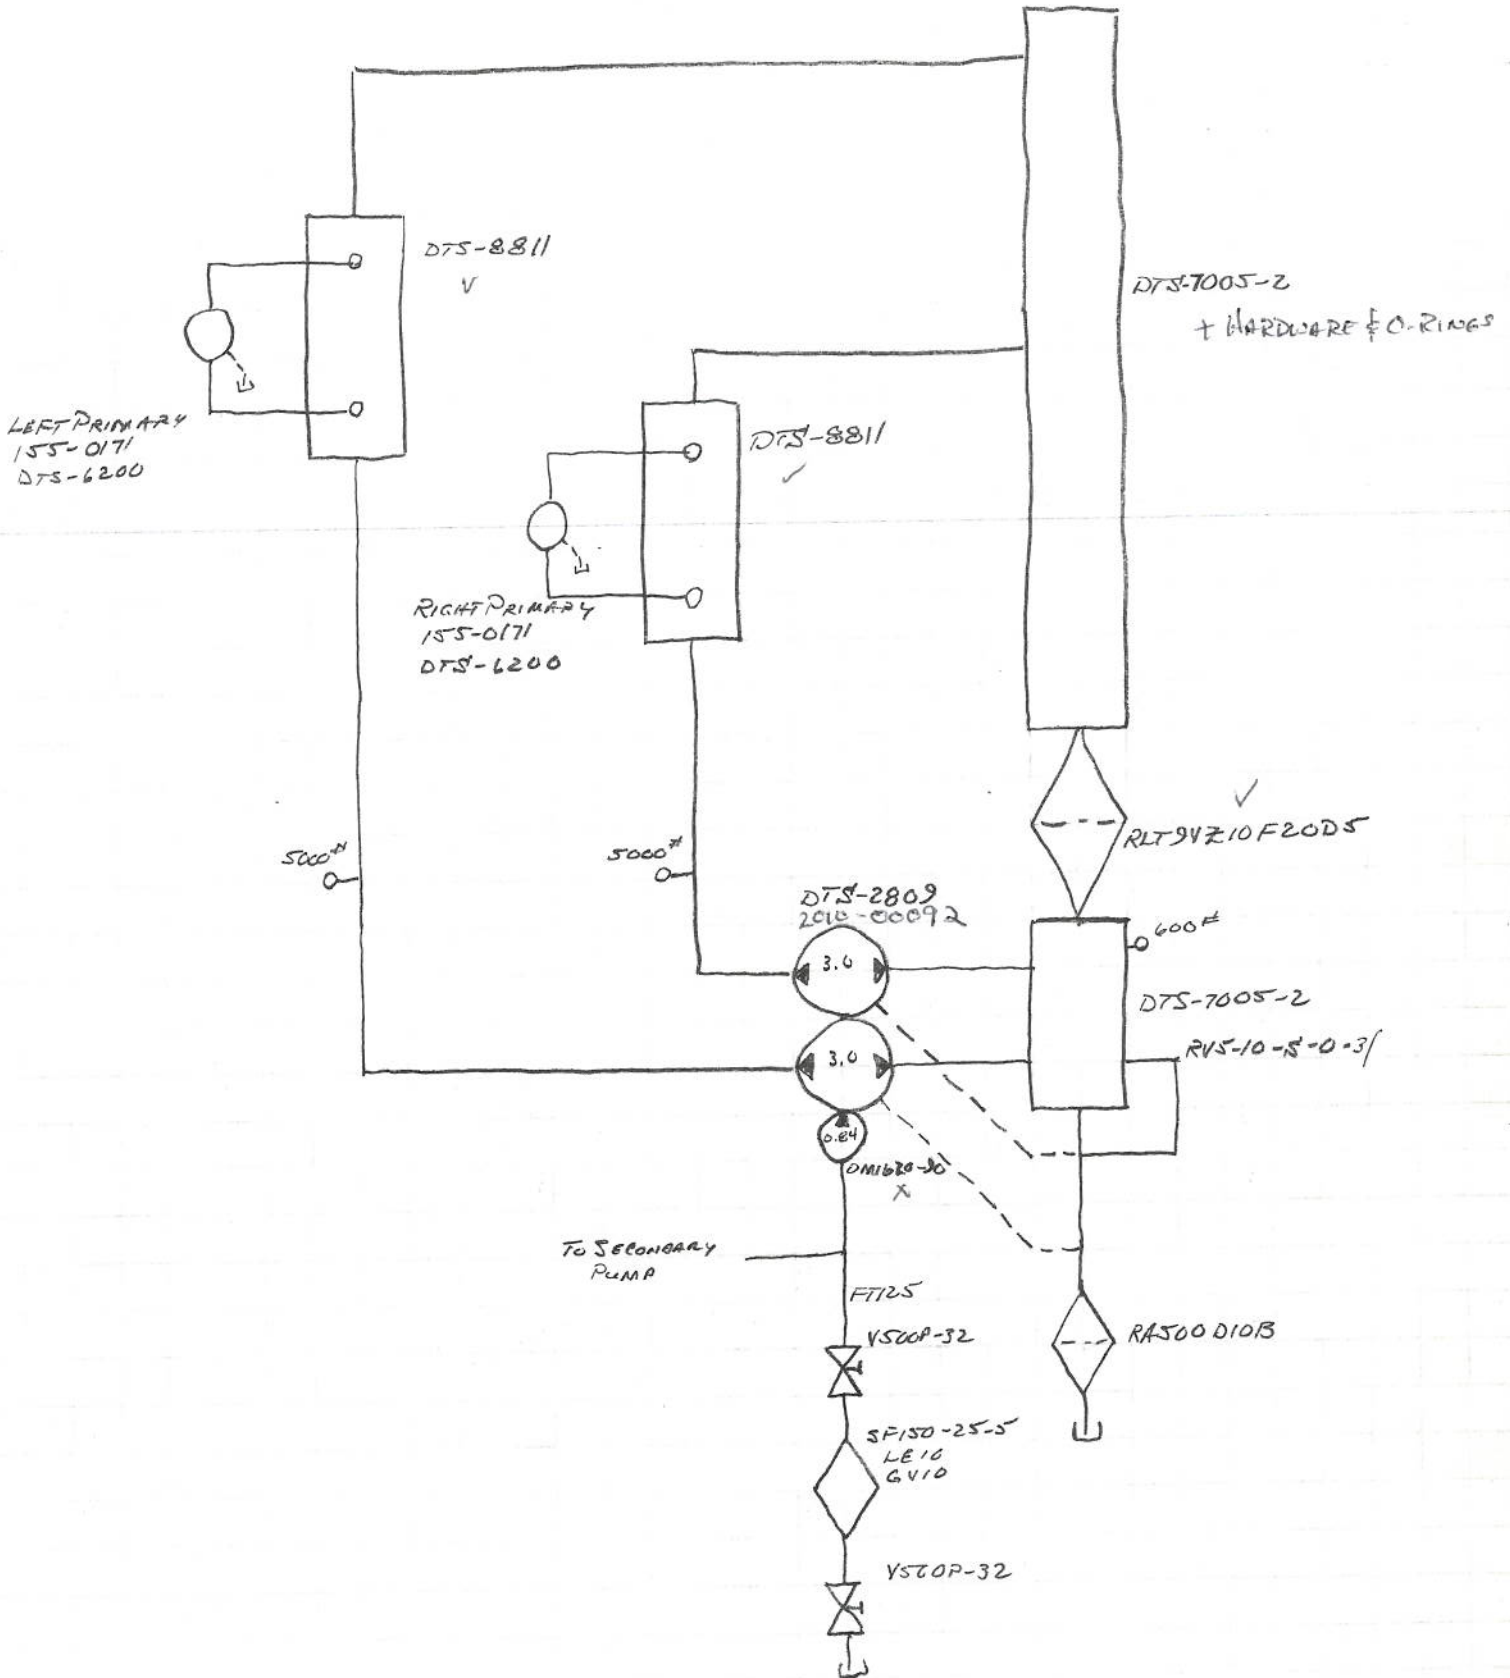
DTS-8811
V

DTS-7005-2
+ HARDWARE & O-RINGS

LEFT PRIMARY
155-0171
DTS-6200

DTS-8811
✓

RIGHT PRIMARY
155-0171
DTS-6200

✓
RLT9VZ10F20D5

5000#
5000#

DTS-2809
2010-00092

600#

3.0

DTS-7005-2

3.0

RVS-10-S-0-31

0.84

OM1620-30
X

TO SECONDARY PUMP

FT125

V500P-32

RA500D10B

SF150-25-5
LE10
GV10

V500P-32